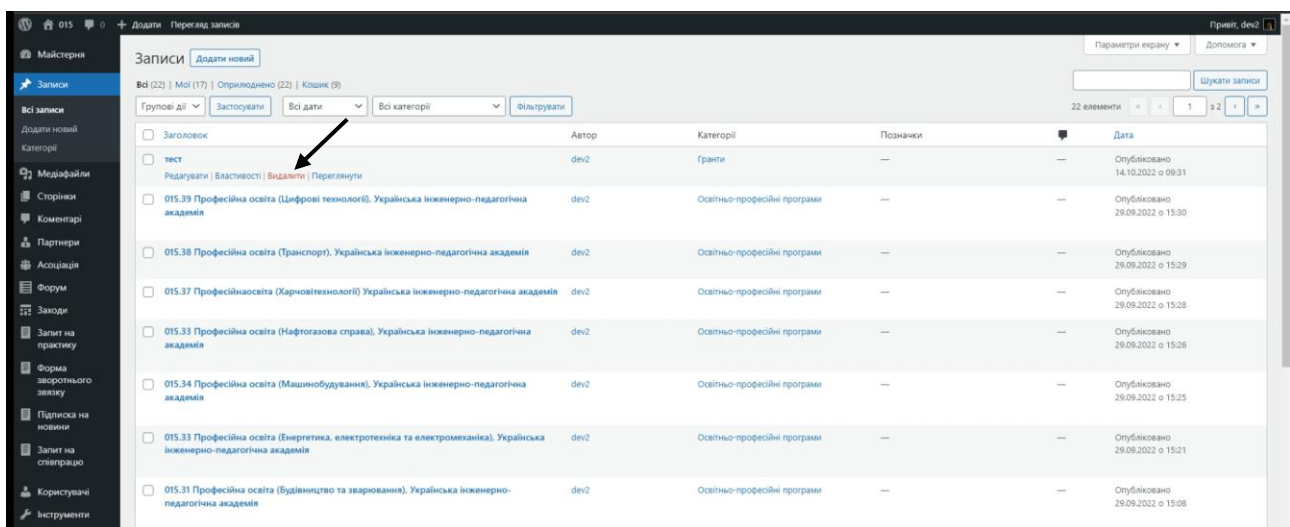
015 0 + Додати Перегляд записів

Привіт, dev2

Майстерня

Записи

Всі записи

Додати новий

Категорії

Медіафайли

Сторінки

Коментарі

Партнери

Асоціація

Форум

Заходи

Запит на практику

Форма зворотнього звязку

Підписка на новини

Запит на співпрацю

Користувачі

Інструменти

Параметри екрану ▾ Допомога ▾

Записи Додати новий

Всі (22) | Мої (17) | Опубліковано (22) | Кошик (9)

Шукати записи

Групові дії Застосувати Всі дати Всі категорії Фільтрувати

22 елементи « ‹ 1 з 2 › »

| Заголовок | Автор | Категорії | Позначки | | Дата |
|---|---|---|---|---|---|
| тест<br>Редагувати \| Властивості \| Видалити \| Переглянути | dev2 | Гранти | — | — | Опубліковано 14.10.2022 о 09:31 |
| 015.39 Професійна освіта (Цифрові технології), Українська інженерно-педагогічна академія | dev2 | Освітньо-професійні програми | — | — | Опубліковано 29.09.2022 о 15:30 |
| 015.38 Професійна освіта (Транспорт), Українська інженерно-педагогічна академія | dev2 | Освітньо-професійні програми | — | — | Опубліковано 29.09.2022 о 15:29 |
| 015.37 Професійнаосвіта (Харчовітехнології) Українська інженерно-педагогічна академія | dev2 | Освітньо-професійні програми | — | — | Опубліковано 29.09.2022 о 15:28 |
| 015.33 Професійна освіта (Нафтогазова справа), Українська інженерно-педагогічна академія | dev2 | Освітньо-професійні програми | — | — | Опубліковано 29.09.2022 о 15:26 |
| 015.34 Професійна освіта (Машинобудування), Українська інженерно-педагогічна академія | dev2 | Освітньо-професійні програми | — | — | Опубліковано 29.09.2022 о 15:25 |
| 015.33 Професійна освіта (Енергетика, електротехніка та електромеханіка), Українська інженерно-педагогічна академія | dev2 | Освітньо-професійні програми | — | — | Опубліковано 29.09.2022 о 15:21 |
| 015.31 Професійна освіта (Будівництво та зварювання), Українська інженерно-педагогічна академія | dev2 | Освітньо-професійні програми | — | — | Опубліковано 29.09.2022 о 15:08 |